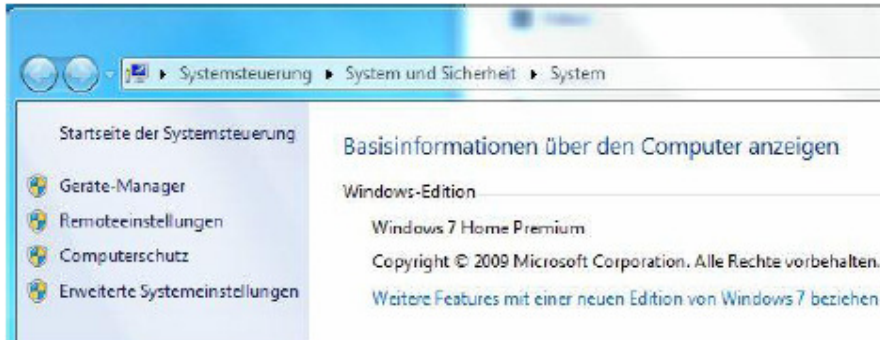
▸ Systemsteuerung ▸ System und Sicherheit ▸ System

Startseite der Systemsteuerung

Geräte-Manager

Remoteeinstellungen

Computerschutz

Erweiterte Systemeinstellungen

Basisinformationen über den Computer anzeigen

Windows-Edition

Windows 7 Home Premium

Copyright © 2009 Microsoft Corporation. Alle Rechte vorbehalten.

Weitere Features mit einer neuen Edition von Windows 7 beziehen